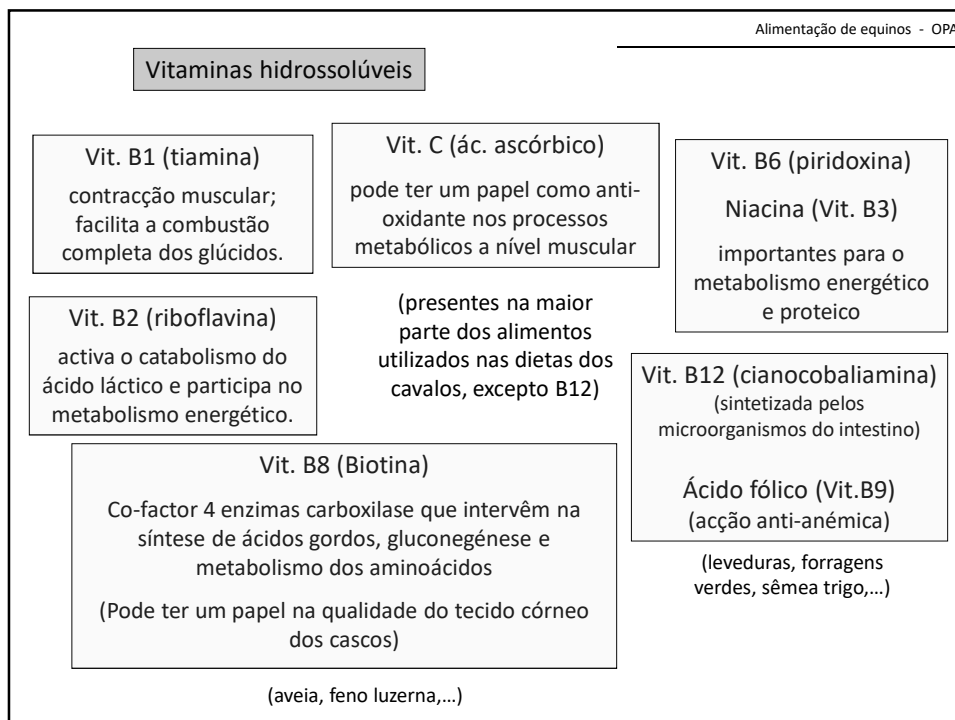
Alimentação de equinos - OPA

Vitaminas hidrossolúveis

Vit. B1 (tiamina)

contracção muscular; facilita a combustão completa dos glúcidos.

Vit. C (ác. ascórbico)

pode ter um papel como anti-oxidante nos processos metabólicos a nível muscular

Vit. B6 (piridoxina)

Niacina (Vit. B3)

importantes para o metabolismo energético e proteico

(presentes na maior parte dos alimentos utilizados nas dietas dos cavalos, excepto B12)

Vit. B2 (riboflavina)

activa o catabolismo do ácido láctico e participa no metabolismo energético.

Vit. B12 (cianocobaliamina)
(sintetizada pelos microorganismos do intestino)

Ácido fólico (Vit.B9)
(acção anti-anémica)

(leveduras, forragens verdes, sêmea trigo,...)

Vit. B8 (Biotina)

Co-factor 4 enzimas carboxilase que intervêm na síntese de ácidos gordos, gluconegénese e metabolismo dos aminoácidos

(Pode ter um papel na qualidade do tecido córneo dos cascos)

(aveia, feno luzerna,...)